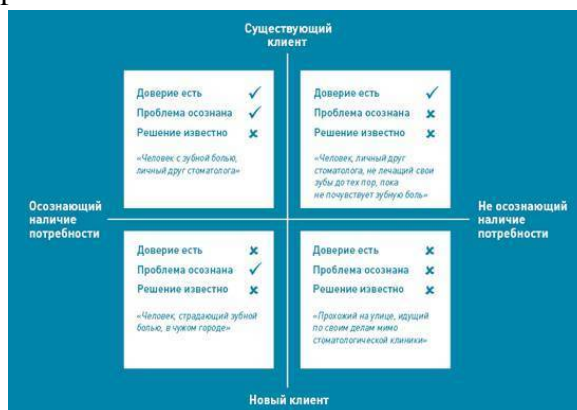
Существующий клиент

Доверие есть ✓
Проблема осознана ✓
Решение известно ✗

«Человек с зубной болью, личный друг стоматолога»

Доверие есть ✓
Проблема осознана ✗
Решение известно ✗

«Человек, личный друг стоматолога, не лечащий свои зубы до тех пор, пока не почувствует зубную боль»

Осознающий наличие потребности

Не осознающий наличие потребности

Доверие есть ✗
Проблема осознана ✓
Решение известно ✗

«Человек, страдающий зубной болью, в чужом городе»

Доверие есть ✗
Проблема осознана ✗
Решение известно ✗

«Прохожий на улице, идущий по своим делам мимо стоматологической клиники»

Новый клиент